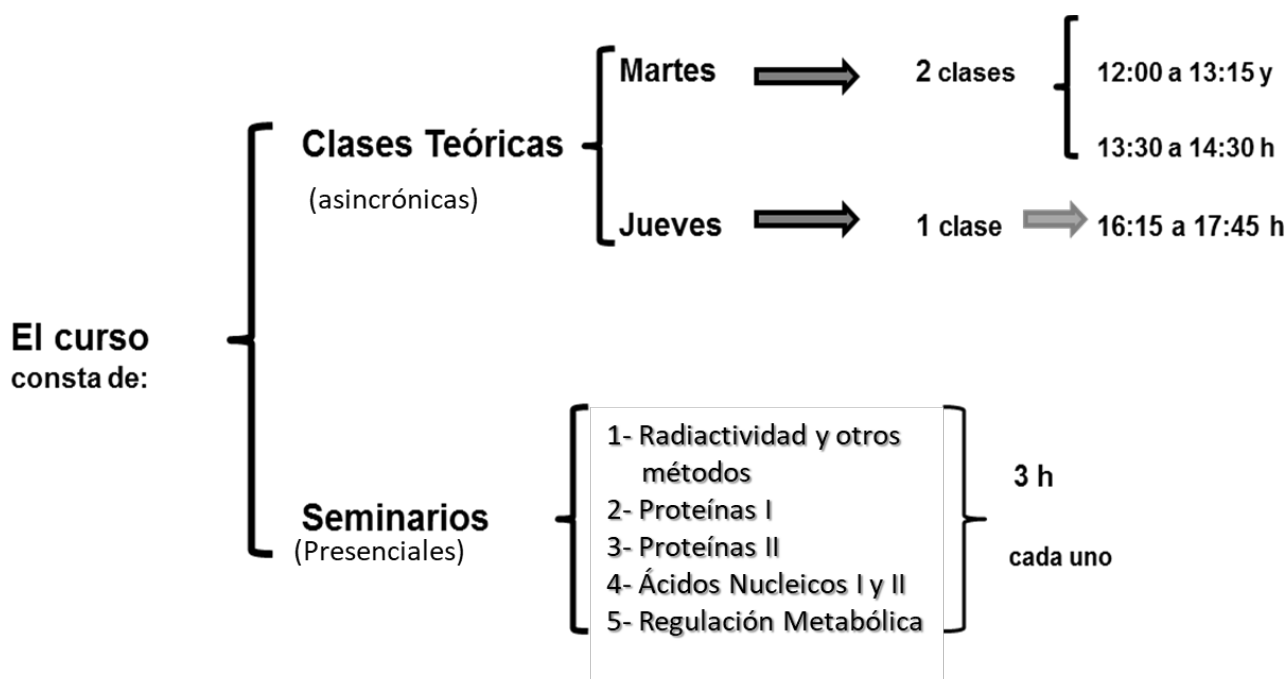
El curso
consta de:

Clases Teóricas
(asincrónicas)

Martes 2 clases 12:00 a 13:15 y
13:30 a 14:30 h

Jueves 1 clase 16:15 a 17:45 h

Seminarios
(Presenciales)

1- Radiactividad y otros métodos
2- Proteínas I
3- Proteínas II
4- Ácidos Nucleicos I y II
5- Regulación Metabólica

3 h
cada uno